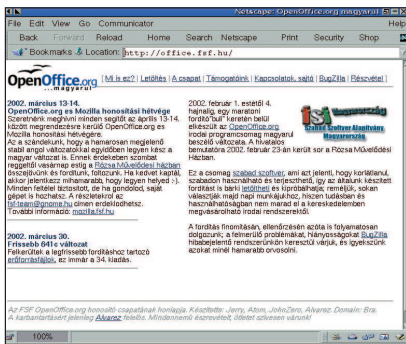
Netscape: OpenOffice.org magyarul

File Edit View Go Communicator Help

Back Forward Reload Home Search Netscape Print Security Shop

Bookmarks Location: http://office.fsf.hu/

OpenOffice.org magyarul

| Mi is ez? | Letöltés | A csapat | Támogatóink | Kapcsolatok, szálló | BugZilla | Részvétel |

2002. március 13-14.
OpenOffice.org es Mozilla honosítási hétvége
Szeretnénk meghívni minden segítőt az április 13-14. között megrendezésre kerülő OpenOffice.org es Mozilla honosítási hétvégére.
Az a szándékunk, hogy a hamarosan megjelenő stabil angol változatokkal egyidőben legyen kész a magyar változat is. Ennek érdekében szombat reggeltől vasárnap estig a Rózsa Művelődési házban összejövünk és fordítunk, foltozunk. Ha kedvet kaptál, akkor jelentkezz mihamarabb, hogy legyen helyed :-). Minden feltétel biztosított, de ha gondolod, saját géped is hozhatod. A részletekről az fsf-team@gnome.hu címen érdeklődhetsz. További információ: mozilla.fsf.hu

2002. március 30.
Frissebb 641c változat
Felkerültek a legfrissebb fordításhoz tartozó erőforrásfájlok, ez immár a 34. kiadás.

2002. február 1. estétől 4. hajnalig, egy maratoni fordító"buli" keretén belül elkészült az OpenOffice.org irodai programcsomag magyarul beszélő változata. A hivatalos bemutatóra 2002. február 23-án került sor a Rózsa Művelődési Házban.

Szabad Szoftver Alapítvány Magyarország

Ez a csomag szabad szoftver, ami azt jelenti, hogy korlátlanul, szabadon használható és terjeszthető, így az általunk készített fordítást is bárki letöltheti és kipróbálhatja; reméljük, sokan választják majd napi munkájukhoz, hiszen tudásban és használhatóságban nem marad el a kereskedelemben megvásárolható irodai rendszerektől.

A fordítás finomításán, ellenőrzésén azóta is folyamatosan dolgozunk; a felmerülő problémákat, hiányosságokat BugZilla hibabejelentő rendszerünkön keresztül várjuk, és igyekszünk azokat minél hamarabb orvosolni.

Az FSF OpenOffice.org honosító csapatának honlapja. Készítette: Jerry, Atom, JohnZero, Alvarez. Domain: Bra. A karbantartásért jelenleg Alvarez felelős. Mindennemű észrevételt, ötletet szívesen várunk!

100%